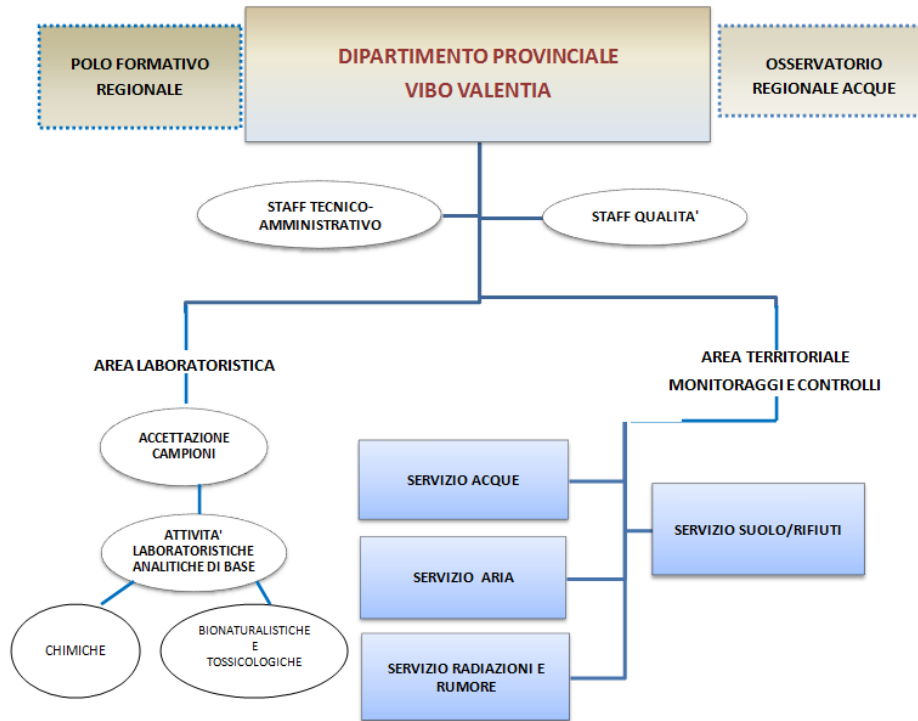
POLO FORMATIVO REGIONALE

DIPARTIMENTO PROVINCIALE
VIBO VALENTIA

OSSERVATORIO REGIONALE ACQUE

STAFF TECNICO-AMMINISTRATIVO

STAFF QUALITA'

AREA LABORATORISTICA

AREA TERRITORIALE
MONITORAGGI E CONTROLLI

ACCETTAZIONE CAMPIONI

ATTIVITA' LABORATORISTICHE ANALITICHE DI BASE

CHIMICHE

BIONATURALISTICHE
E
TOSSICOLOGICHE

SERVIZIO ACQUE

SERVIZIO ARIA

SERVIZIO RADIAZIONI E RUMORE

SERVIZIO SUOLO/RIFIUTI